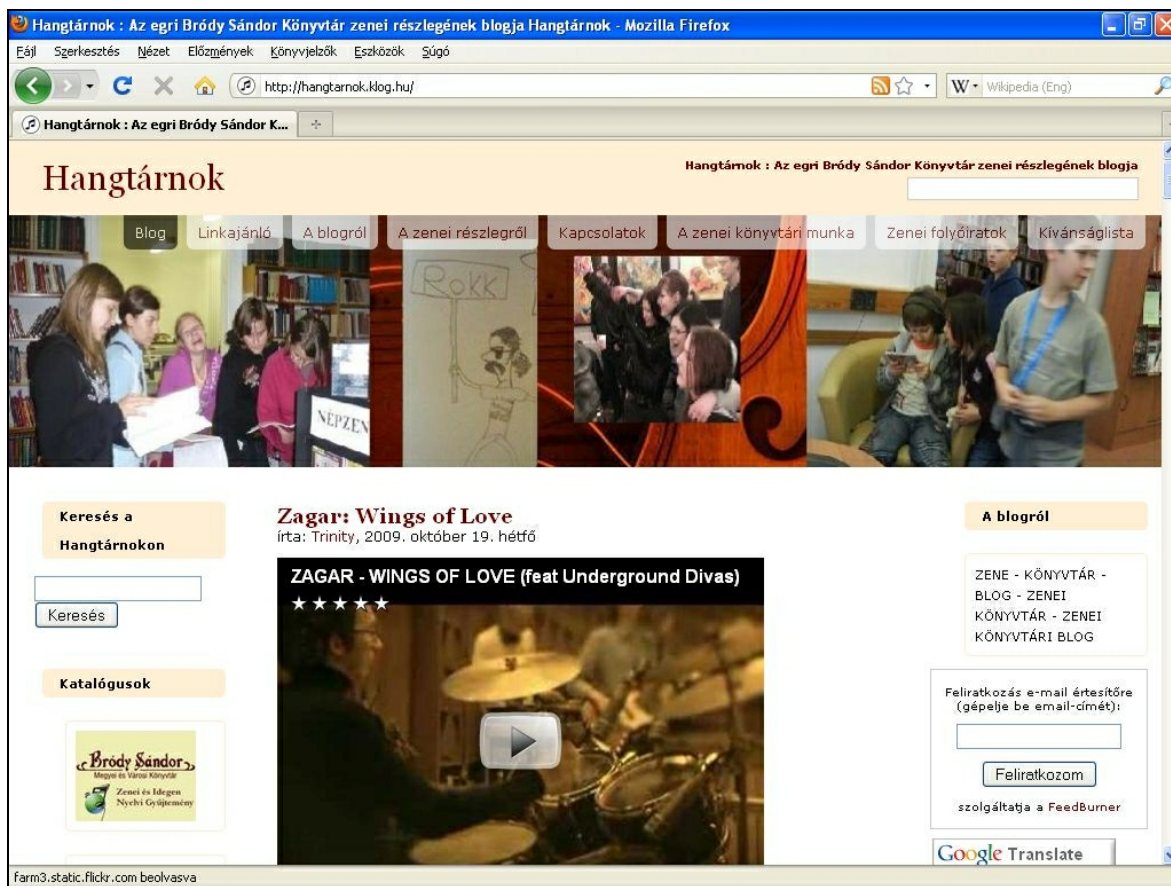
Hangtárnok : Az egri Bródy Sándor Könyvtár zenei részlegének blogja Hangtárnok - Mozilla Firefox

Fájl Szerkesztés Nézet Előzmények Könyvjelzők Eszközök Súgó

http://hangtarnok.klog.hu/

Wikipedia (Eng)

Hangtárnok : Az egri Bródy Sándor K...

Hangtárnok

Hangtárnok : Az egri Bródy Sándor Könyvtár zenei részlegének blogja

Blog | Linkajánló | A blogról | A zenei részlegről | Kapcsolatok | A zenei könyvtári munka | Zenei folyóiratok | Kívánságlista

ROKK

NÉPZEN

Keresés a Hangtárnokon

Keresés

Katalógusok

Bródy Sándor Megyei és Városi Könyvtár Zenei és Idegen Nyelvi Gyűjtemény

Zagar: Wings of Love

írta: Trinity, 2009. október 19. hétfő

ZAGAR - WINGS OF LOVE (feat Underground Divas)

★★★★★

A blogról

ZENE - KÖNYVTÁR - BLOG - ZENEI KÖNYVTÁR - ZENEI KÖNYVTÁRI BLOG

Feliratkozás e-mail értesítőre (gépelje be email-címét):

Feliratkozom

szolgáltatja a FeedBurner

Google Translate

farm3.static.flickr.com beolvasva